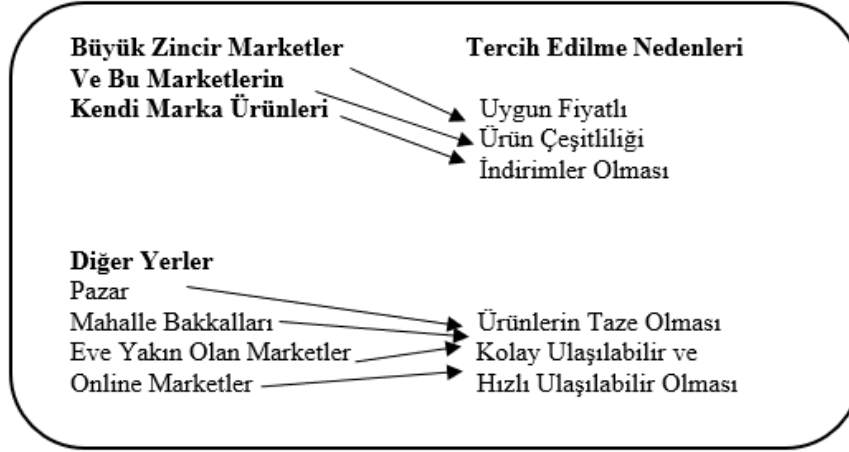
Büyük Zincir Marketler
Ve Bu Marketlerin
Kendi Marka Ürünleri

Tercih Edilme Nedenleri

Uygun Fiyatlı
Ürün Çeşitliliği
İndirimler Olması

Diğer Yerler
Pazar
Mahalle Bakkalları
Eve Yakın Olan Marketler
Online Marketler

Ürünlerin Taze Olması
Kolay Ulaşılabilir ve
Hızlı Ulaşılabilir Olması